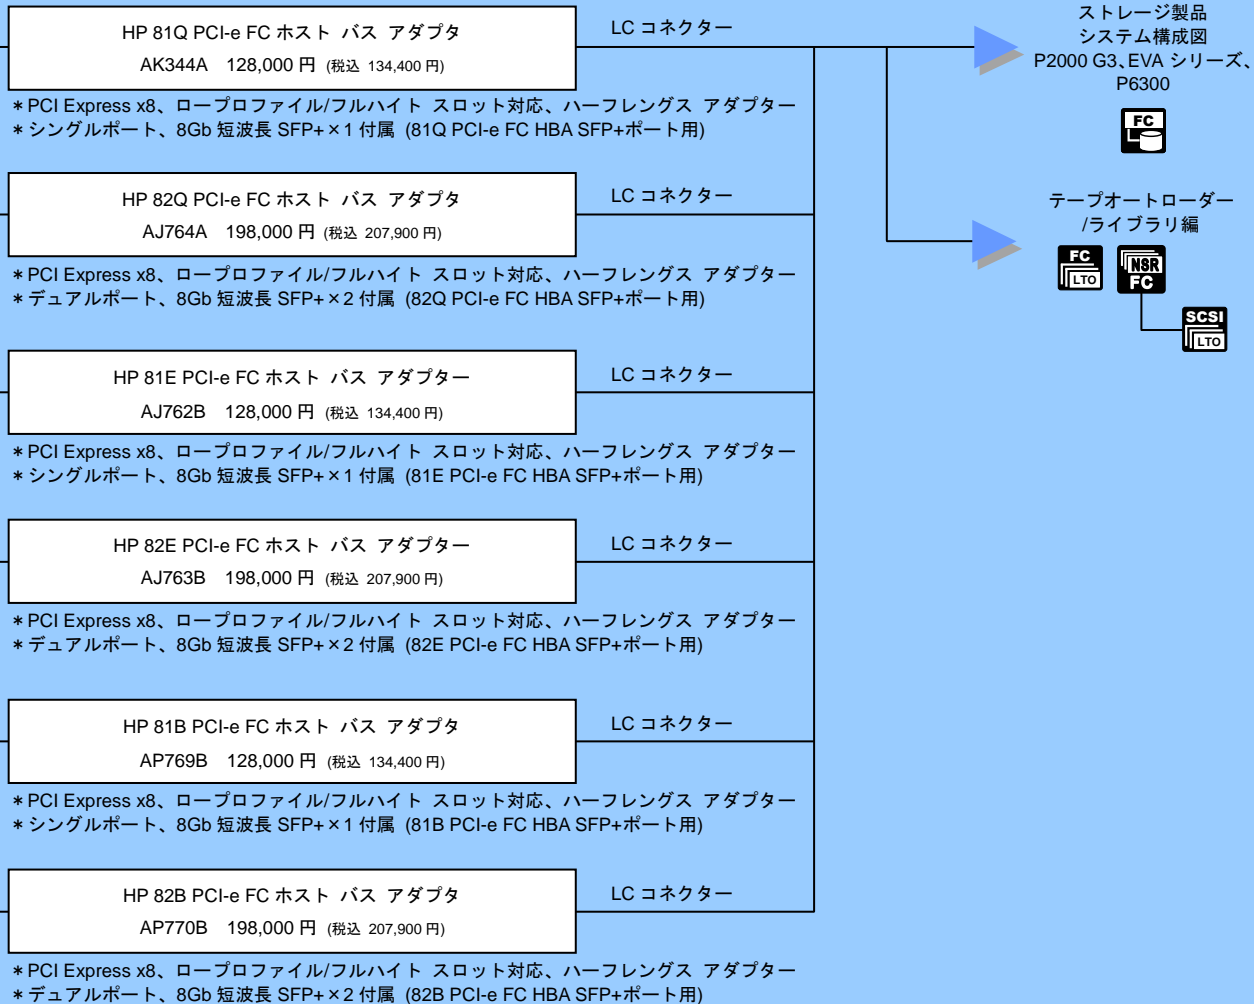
HP 81Q PCI-e FC ホスト バス アダプタ
AK344A 128,000 円 (税込 134,400 円)

LC コネクター

ストレージ製品
システム構成図
P2000 G3、EVA シリーズ、
P6300

FC

＊PCI Express x8、ロープロファイル/フルハイト スロット対応、ハーフレングス アダプター
＊シングルポート、8Gb 短波長 SFP+×1 付属 (81Q PCI-e FC HBA SFP+ポート用)

HP 82Q PCI-e FC ホスト バス アダプタ
AJ764A 198,000 円 (税込 207,900 円)

LC コネクター

テープオートローダー
/ライブラリ編

FC
LTO
NSR
FC
SCSI
LTO

＊PCI Express x8、ロープロファイル/フルハイト スロット対応、ハーフレングス アダプター
＊デュアルポート、8Gb 短波長 SFP+×2 付属 (82Q PCI-e FC HBA SFP+ポート用)

HP 81E PCI-e FC ホスト バス アダプター
AJ762B 128,000 円 (税込 134,400 円)

LC コネクター

＊PCI Express x8、ロープロファイル/フルハイト スロット対応、ハーフレングス アダプター
＊シングルポート、8Gb 短波長 SFP+×1 付属 (81E PCI-e FC HBA SFP+ポート用)

HP 82E PCI-e FC ホスト バス アダプター
AJ763B 198,000 円 (税込 207,900 円)

LC コネクター

＊PCI Express x8、ロープロファイル/フルハイト スロット対応、ハーフレングス アダプター
＊デュアルポート、8Gb 短波長 SFP+×2 付属 (82E PCI-e FC HBA SFP+ポート用)

HP 81B PCI-e FC ホスト バス アダプタ
AP769B 128,000 円 (税込 134,400 円)

LC コネクター

＊PCI Express x8、ロープロファイル/フルハイト スロット対応、ハーフレングス アダプター
＊シングルポート、8Gb 短波長 SFP+×1 付属 (81B PCI-e FC HBA SFP+ポート用)

HP 82B PCI-e FC ホスト バス アダプタ
AP770B 198,000 円 (税込 207,900 円)

LC コネクター

＊PCI Express x8、ロープロファイル/フルハイト スロット対応、ハーフレングス アダプター
＊デュアルポート、8Gb 短波長 SFP+×2 付属 (82B PCI-e FC HBA SFP+ポート用)